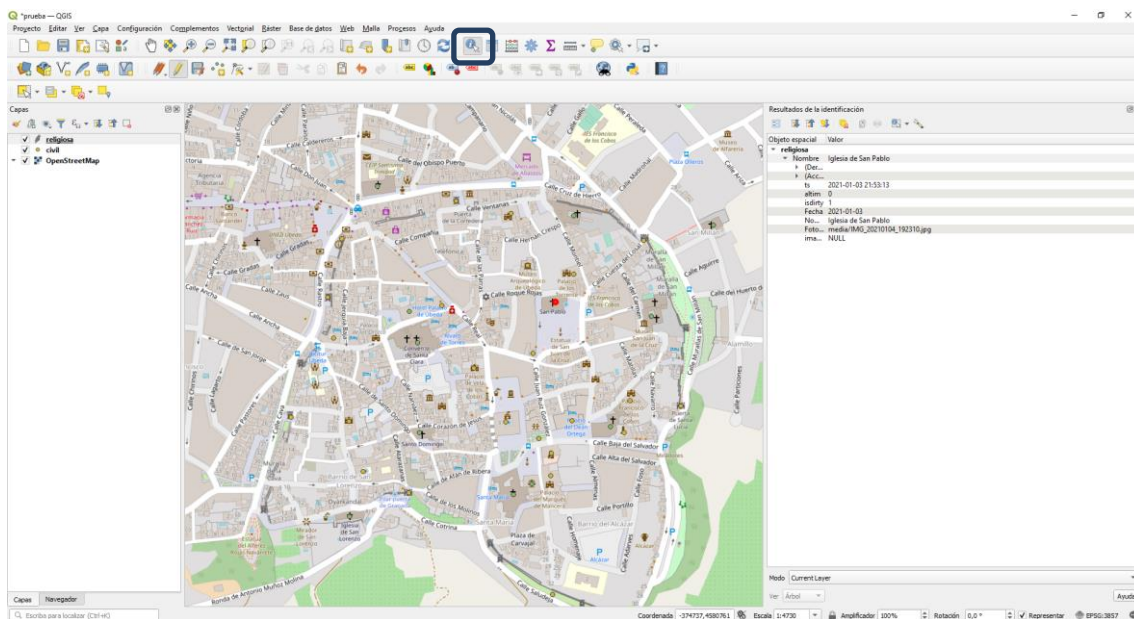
*prueba — QGIS

Proyecto Editar Ver Capa Configuración Complementos Vectorial Ráster Base de datos Web Malla Procesos Ayuda

Capas

religiosa
civil
OpenStreetMap

Capas Navegador

Escriba para localizar (Ctrl+K)

Resultados de la identificación

| Objeto espacial | Valor |
|---|---|
| religiosa | |
| Nombre | Iglesia de San Pablo |
| (Der... | |
| (Acc... | |
| ts | 2021-01-03 21:53:13 |
| altim | 0 |
| isdirty | 1 |
| Fecha | 2021-01-03 |
| No... | Iglesia de San Pablo |
| Foto... | media/IMG_20210104_192310.jpg |
| ima... | NULL |

Modo Current Layer
Ver Árbol
Ayuda

Calle Cervantes
Calle del Obispo Puerto
Calle Don Juan
Calle Cruz de Hierro
Calle Ventanas
Calle Compañía
Calle Hermán Crespo
Calle Gradas
Calle Ancha
Calle Roque Rojas
San Pablo
Calle Corazón de Jesús
Santo Domingo
Calle Baja del Salvador
Calle Alta del Salvador
Calle Alta de Ribera
Calle Portillo
Barrio del Alcázar
Calle Cotrina
Santa María
Plaza de Carvajal
Iglesia de San Lorenzo
Calle Aguirre
Calle del Huerto del
Calle Particiones
Calle Salvadora
Ronda de Antonio Muñoz Molina
Calle San Jorge
IES Francisco de los Cobos
Plaza Olleros
Alcázar

Coordenada -374737,4580761 Escala 1:4730 Amplificador 100% Rotación 0,0 ° Representar EPSG:3857